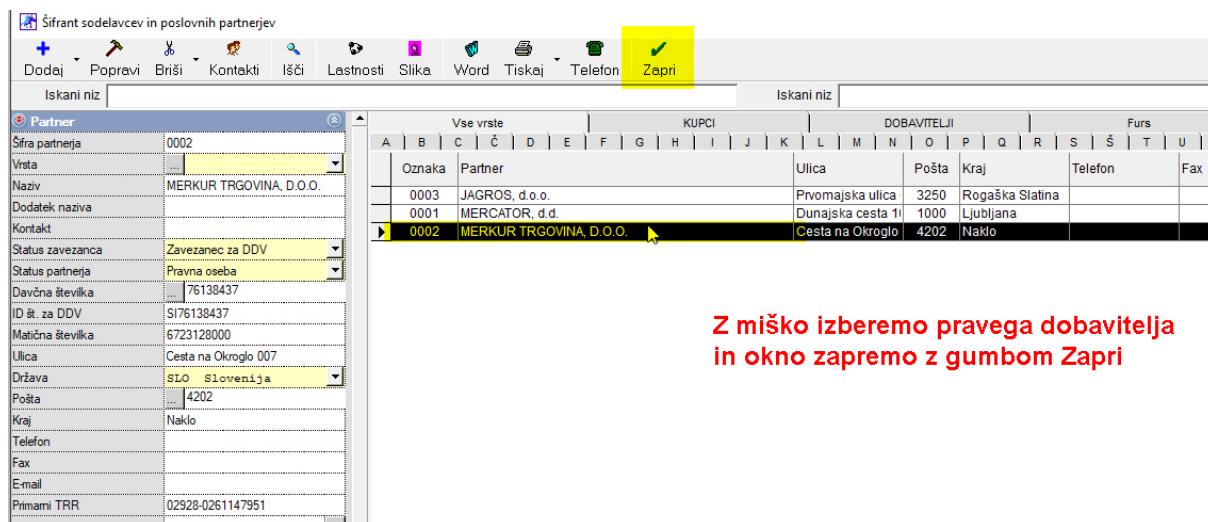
Šifrant sodelavcev in poslovnih partnerjev

Dodaj Popravi Briši Kontakti Išči Lastnosti Slika Word Tiskaj Telefon Zapri

Iskani niz

Iskani niz

Partner

| | |
|---|---|
| Šifra partnerja | 0002 |
| Vrsta | ... |
| Naziv | MERKUR TRGOVINA, D.O.O. |
| Dodatek naziva | |
| Kontakt | |
| Status zavezanca | Zavezanec za DDV |
| Status partnerja | Pravna oseba |
| Davčna številka | ... 76138437 |
| ID št. za DDV | SI76138437 |
| Matična številka | 6723128000 |
| Ulica | Cesta na Okroglo 007 |
| Država | SLO Slovenija |
| Pošta | ... 4202 |
| Kraj | Naklo |
| Telefon | |
| Fax | |
| E-mail | |
| Primarni TRR | 02928-0261147951 |

Vse vrste | KUPCI | DOBAVITELJI | Furs

A B C Č D E F G H I J K L M N O P Q R S Š T U

| Oznaka | Partner | Ulica | Pošta | Kraj | Telefon | Fax |
|---|---|---|---|---|---|---|
| 0003 | JAGROS, d.o.o. | Prvomajska ulica | 3250 | Rogaška Slatina | | |
| 0001 | MERCATOR, d.d. | Dunajska cesta 1( | 1000 | Ljubljana | | |
| 0002 | MERKUR TRGOVINA, D.O.O. | Cesta na Okroglo | 4202 | Naklo | | |

Z miško izberemo pravega dobavitelja in okno zapremo z gumbom Zapri